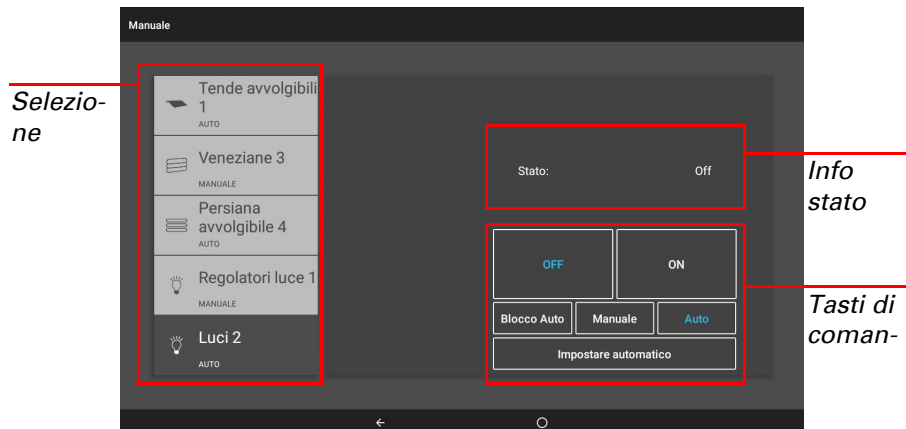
Manuale

Selezione

Tende avvolgibili 1
AUTO

Veneziane 3
MANUALE

Persiana avvolgibile 4
AUTO

Regolatori luce 1
MANUALE

Luci 2
AUTO

Stato: Off

Info stato

OFF

ON

Blocco Auto

Manuale

Auto

Impostare automatico

Tasti di coman-